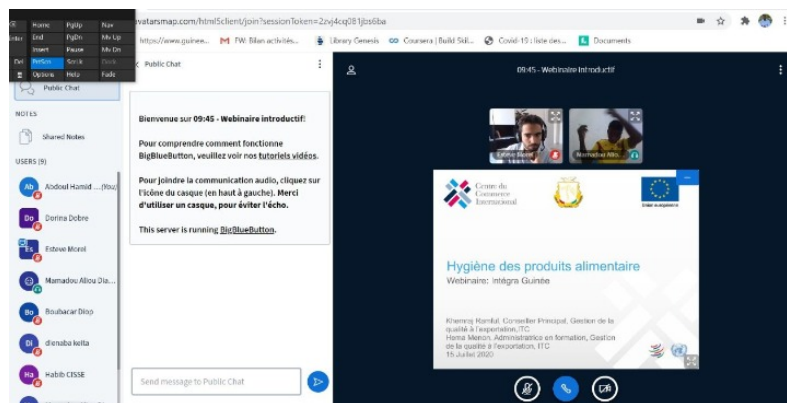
Home PgUp Nav
End PgDn Mv Up
Insert Pause Mv Dn
PrtScn Scrlk
Options Help Fade

vatarsmap.com/html5client/join?sessionToken=2zvj4cq081jbs6ba

https://www.guinee... FW: Bilan activités... Library Genesis Coursera | Build Skil... Covid-19 : liste des... Documents

Public Chat

Public Chat

NOTES

Shared Notes

USERS (9)

Abdoul Hamid ... (You)

Dorina Dobre

Esteve Morel

Mamadou Aliou Dia...

Boubacar Diop

dienaba keita

Habib CISSE

Bienvenue sur 09:45 - Webinaire introductif!

Pour comprendre comment fonctionne BigBlueButton, veuillez voir nos tutoriels vidéos.

Pour joindre la communication audio, cliquez sur l'icône du casque (en haut à gauche). Merci d'utiliser un casque, pour éviter l'écho.

This server is running BigBlueButton.

Send message to Public Chat

09:45 - Webinaire introductif

Esteve Morel

Mamadou Aliou...

Centre du Commerce International

Union européenne

Hygiène des produits alimentaire

Webinaire: Intégra Guinée

Khemraj Ramful, Conseiller Principal, Gestion de la qualité à l'exportation, ITC
Hema Menon, Administratrice en formation, Gestion de la qualité à l'exportation, ITC
15 Juillet 2020